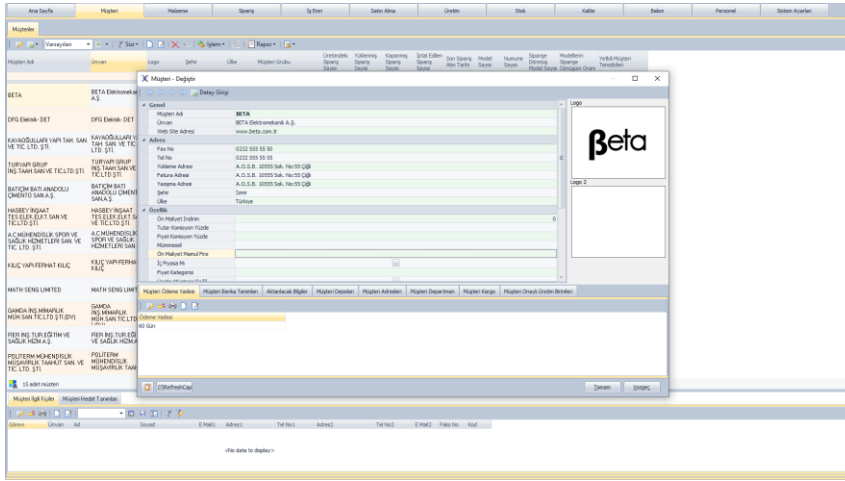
Ana Sayfa | Müşteri | Malzeme | Sipariş | İş Emri | Satın Alma | Üretim | Stok | Kalite | Bakım | Personel | Sistem Ayarları

Müşteriler

Varsayılan | Süz | İşlem | Rapor

| Müşteri Adı | Ünvan | Logo | Şehir | Ülke | Müşteri Grubu | Üretimdeki Sipariş Sayısı | Yüklenmiş Sipariş Sayısı | Kapanmış Sipariş Sayısı | İptal Edilen Sipariş Sayısı | Son Sipariş Alım Tarihi | Model Sayısı | Numune Sayısı | Siparişe Dönmüş Model Sayısı | Modellerin Siparişe Dönüşüm Oranı | Yetkili Müşteri Temsilcileri |
|---|---|---|---|---|---|---|---|---|---|---|---|---|---|---|---|
| BETA | BETA Elektronik A.Ş. | | | | | | | | | | | | | | |
| DFG Elektrik- DET | DFG Elektrik- DET | | | | | | | | | | | | | | |
| KAYAOĞULLARI YAPI TAAH. SAN VE TIC. LTD. ŞTİ. | KAYAOĞULLARI YAPI TAAH. SAN. VE TIC. LTD. ŞTİ. | | | | | | | | | | | | | | |
| TURYAPI GRUP İNŞ.TAAH.SAN.VE TIC.LTD.ŞTİ. | TURYAPI GRUP İNŞ.TAAH.SAN.VE TIC.LTD.ŞTİ. | | | | | | | | | | | | | | |
| BATIÇİM BATI ANADOLU ÇİMENTO SAN.A.Ş. | BATIÇİM BATI ANADOLU ÇİMENTO SAN.A.Ş. | | | | | | | | | | | | | | |
| HASBEY İNŞAAT TES.ELEK.ELKT.SAN VE TIC.LTD.ŞTİ. | HASBEY İNŞAAT TES.ELEK.ELKT.SAN VE TIC.LTD.ŞTİ. | | | | | | | | | | | | | | |
| A.C.MÜHENDİSLİK SPOR VE SAĞLIK HİZMETLERİ SAN. VE TIC. LTD. ŞTİ. | A.C.MÜHENDİSLİK SPOR VE SAĞLIK HİZMETLERİ SAN. | | | | | | | | | | | | | | |
| KILIÇ YAPI-FERHAT KILIÇ | KILIÇ YAPI-FERHAT KILIÇ | | | | | | | | | | | | | | |
| MATH SENG LIMITED | MATH SENG LIMITED | | | | | | | | | | | | | | |
| GAMDA İNŞ.MİMARLIK MÜH.SAN.TIC.LTD.ŞTİ.(DV) | GAMDA İNŞ.MİMARLIK MÜH.SAN.TIC.LTD | | | | | | | | | | | | | | |
| FIER İNŞ.TUR.EĞİTİM VE SAĞLIK HİZM.A.Ş. | FIER İNŞ.TUR.EĞİTİM VE SAĞLIK HİZM.A | | | | | | | | | | | | | | |
| POLİTERM MÜHENDİSLİK MÜŞAVİRLİK TAAHHÜT SAN. VE TIC. LTD. ŞTİ. | POLİTERM MÜHENDİSLİK MÜŞAVİRLİK TAAH | | | | | | | | | | | | | | |

15 adet müşteri

Müşteri - Değiştir

Detay Girişi

Genel
Müşteri Adı: BETA
Ünvan: BETA Elektronik A.Ş.
Web Site Adresi: www.beta.com.tr
Adres
Fax No: 0232 555 55 50
Tel No: 0232 555 55 55
Yükleme Adresi: A.O.S.B. 10555 Sok. No:55 Çiğli
Fatura Adresi: A.O.S.B. 10555 Sok. No:55 Çiğli
Yazışma Adresi: A.O.S.B. 10555 Sok. No:55 Çiğli
Şehir: İzmir
Ülke: Türkiye
Özellik
Ön Maliyet İndirim: 0
Tutar Komisyon Yüzde
Fiyat Komisyon Yüzde
Mümessil
Ön Maliyet Mamul Fire
İç Piyasa Mı
Fiyat Kategorisi

Logo
βeta
Logo 2

Müşteri Ödeme Vadesi | Müşteri Banka Tanımları | Aktarılacak Bilgiler | Müşteri Depoları | Müşteri Adresleri | Müşteri Departman | Müşteri Kargo | Müşteri Onaylı Üretim Birimleri

Ödeme Vadesi
60 Gün

DTBRefreshCap

Tamam | Vazgeç

Müşteri İlgili Kişiler | Müşteri Hedef Tanımları

Görevi | Ünvan | Ad | Soyad | E Mail1 | Adres1 | Tel No1 | Adres2 | Tel No2 | E Mail2 | Faks No | Kod

<No data to display>